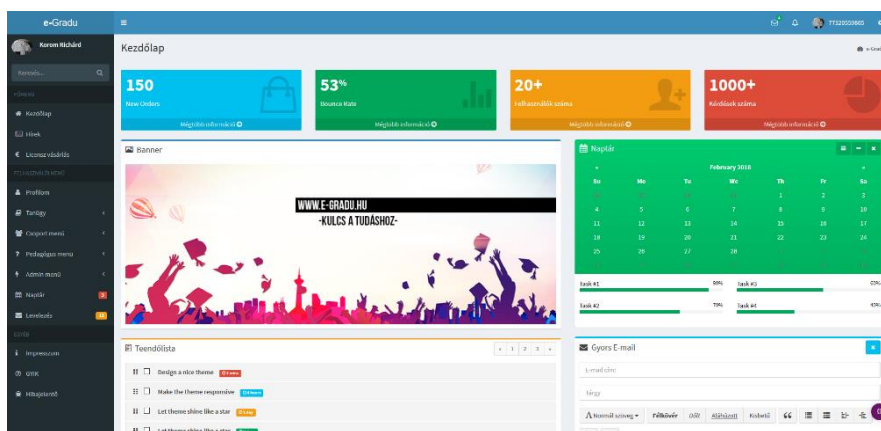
e-Gradu

77320010865

Korom Richárd

Keresés...

FŐMENÜ

Kezdőlap

Hírek

Licensz vásárlás

FELHASZNÁLÓI MENÜ

Profilom

Tantágy

Csoport menü

Pedagógus menü

Admin menü

Naptár

Levelezés

EGYÉB

Impresszum

GYIK

Hibajelentő

Kezdőlap

e-Grad

150
New Orders
Mégtöbb információ

53%
Bounce Rate
Mégtöbb információ

20+
Felhasználók száma
Mégtöbb információ

1000+
Kérdések száma
Mégtöbb információ

Banner

WWW.E-GRADU.HU
-KULCS A TUDÁSHOZ-

Naptár

February 2016

| Su | Mo | Tu | We | Th | Fr | Sa |
|---|---|---|---|---|---|---|
| | | | | 1 | 2 | 3 |
| 4 | 5 | 6 | 7 | 8 | 9 | 10 |
| 11 | 12 | 13 | 14 | 15 | 16 | 17 |
| 18 | 19 | 20 | 21 | 22 | 23 | 24 |
| 25 | 26 | 27 | 28 | | | |

Task #1 90%
Task #2 70%
Task #3 25%
Task #4 40%

Teendőlista

« 1 2 3 »

Design a nice theme
Make the theme responsive
Let theme shine like a star
Let theme shine like a star

Gyors E-mail

E-mail cím:

Tárgy

Normál szöveg Félkövér Dőlt Aláhúzott Kisbetű